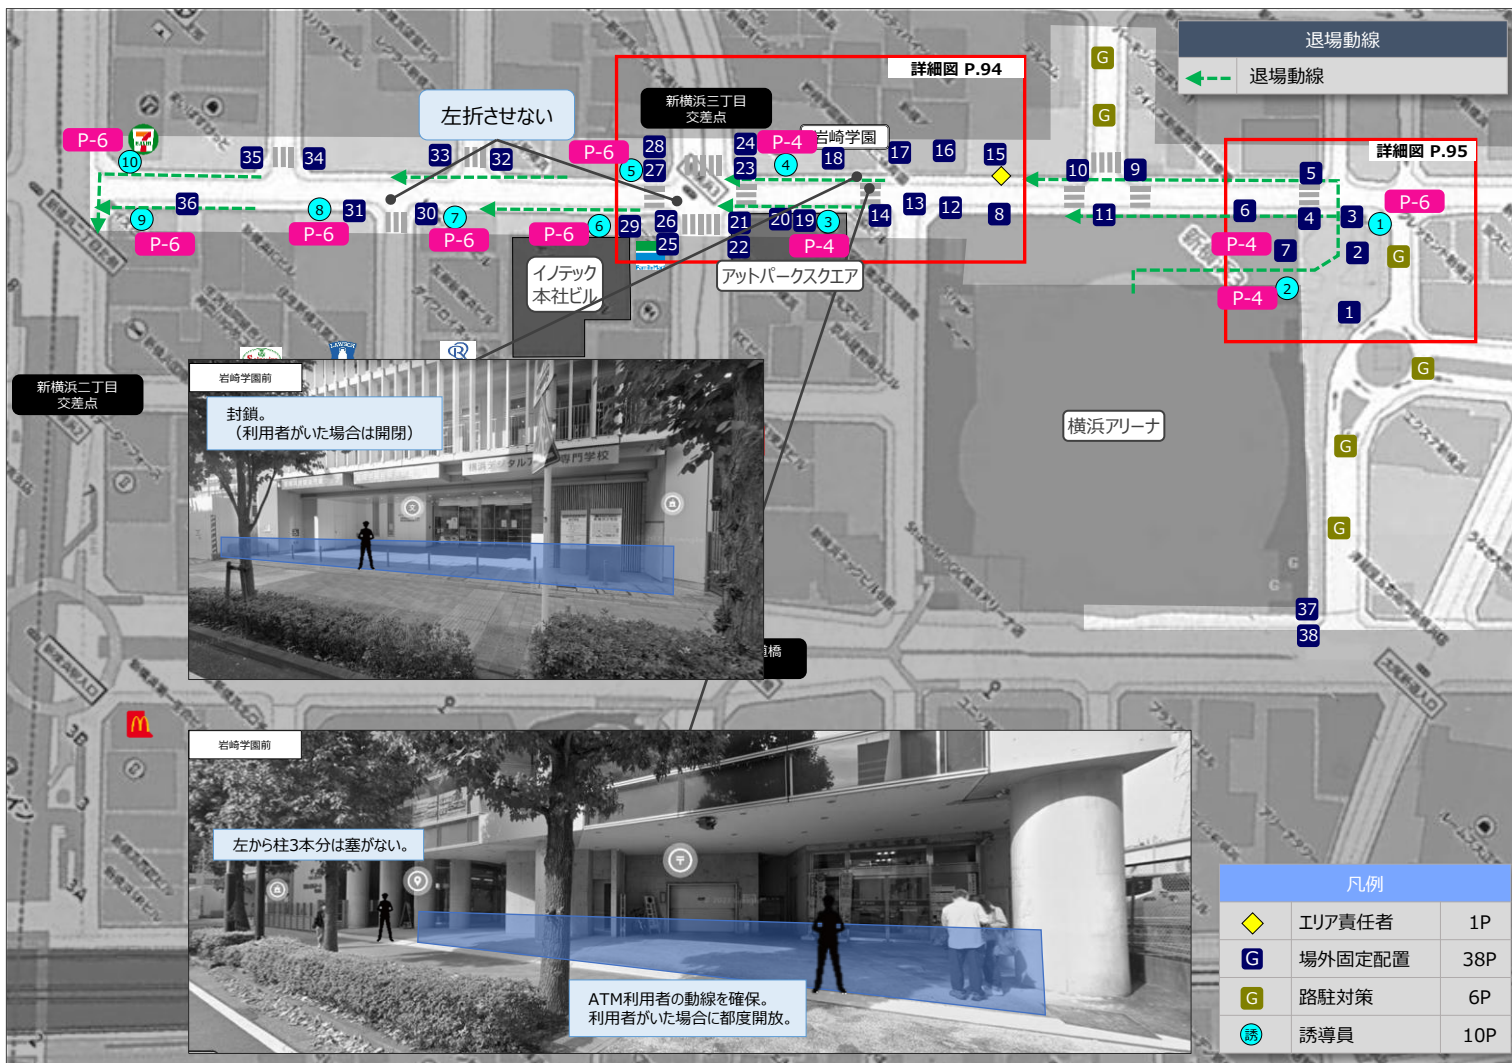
退場動線

退場動線

詳細図 P.94

詳細図 P.95

左折させない

新横浜三丁目
交差点

岩崎学園

イノテック
本社ビル

アットパークスクエア

新横浜二丁目
交差点

横浜アリーナ

P-6 P-6 P-6 P-6 P-6 P-6 P-6 P-4 P-4 P-4 P-4

1 2 3 4 5 6 7 8 9 10 11 12 13 14 15 16 17 18 19 20 21 22 23 24 25 26 27 28 29 30 31 32 33 34 35 36 37 38

G G G G G G G

岩崎学園前

封鎖。
（利用者がいた場合は開閉）

岩崎学園前

左から柱3本分は塞がない。

ATM利用者の動線を確保。
利用者がいた場合に都度開放。

凡例

| | | |
|---|---|---|
| ◇ | エリア責任者 | 1P |
| G | 場外固定配置 | 38P |
| G | 路駐対策 | 6P |
| 誘 | 誘導員 | 10P |